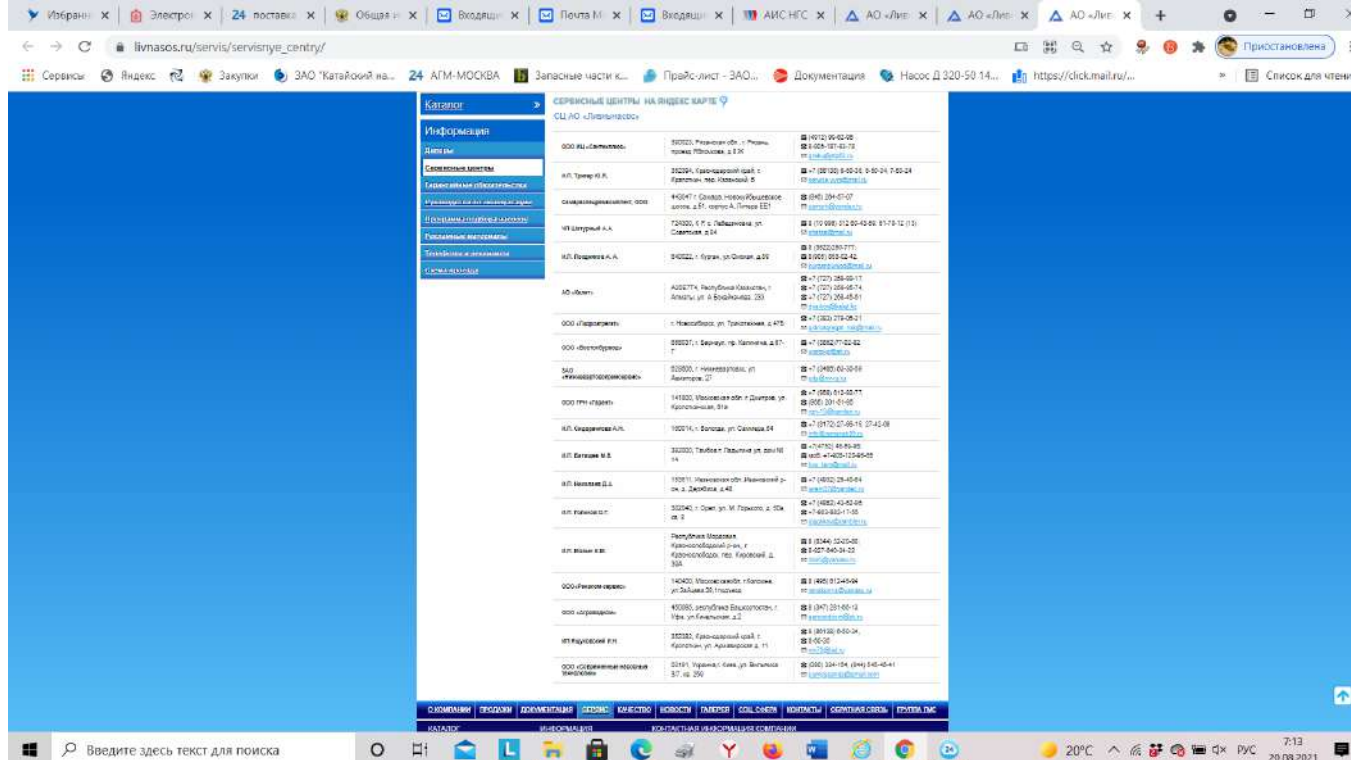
Избранн × | Электро × | 24 поставк × | Общая × | Входящ × | Почта М × | Входящ × | АИС НГС × | АО «Лив × | АО «Лив × | АО «Лив × | +

livnasos.ru/servis/servisnye_centry/

Приостановлена

Сервисы | Яндекс | Закупки | ЗАО "Катайский на... | 24 АГМ-МОСКВА | Запасные части к... | Прайс-лист - ЗАО... | Документация | Насос Д 320-50 14... | https://click.mail.ru/... | Список для чтения

Каталог
Информация
Дилеры
Сервисные центры
Гарантийные обязательства
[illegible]
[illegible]
Рекламные материалы
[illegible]
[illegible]

СЕРВИСНЫЕ ЦЕНТРЫ НА ЯНДЕКС КАРТЕ
СЦ АО «Ливнынасос»

| | | |
|---|---|---|
| ООО НЦ «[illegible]» | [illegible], Рязанская обл., г. Рязань, проезд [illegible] | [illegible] |
| ИП Тупчер Ю.Я. | 352394, Краснодарский край, г. Кропоткин, пер. Казачий, 6 | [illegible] |
| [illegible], ООО | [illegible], Самара, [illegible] | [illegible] |
| ИП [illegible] А.А. | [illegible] | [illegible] |
| ИП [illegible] А.А. | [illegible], г. Курган, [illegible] | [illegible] |
| АО «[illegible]» | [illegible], Республика Казахстан, г. Алматы, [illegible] | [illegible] |
| ООО «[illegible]» | г. Новосибирск, ул. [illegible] | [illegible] |
| ООО «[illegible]» | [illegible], г. Барнаул, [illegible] | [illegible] |
| ЗАО «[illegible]» | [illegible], г. Нижневартовск, ул. Авиаторов, 27 | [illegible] |
| ООО ГРН «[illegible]» | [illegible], Московская обл., г. Дмитров, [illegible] | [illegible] |
| ИП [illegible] А.Н. | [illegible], г. Вологда, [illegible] | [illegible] |
| ИП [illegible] | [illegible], Тамбов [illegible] | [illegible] |
| ИП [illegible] | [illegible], Ивановская обл. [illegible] | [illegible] |
| ИП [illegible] | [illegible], г. Орел, ул. М. Горького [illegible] | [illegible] |
| ИП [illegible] | Республика Мордовия, Краснослободский р-н, г. Краснослободск, пер. Кировский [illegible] | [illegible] |
| ООО «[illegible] сервис» | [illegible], Московская обл, г. Королев, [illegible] | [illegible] |
| ООО «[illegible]» | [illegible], республика Башкортостан, г. Уфа, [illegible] | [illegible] |
| ИП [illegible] | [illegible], Краснодарский край, г. Кропоткин, ул. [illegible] | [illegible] |
| ООО «Современные насосные технологии» | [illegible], Украина, г. Киев, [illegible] | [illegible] |

О КОМПАНИИ | ПРОДАЖИ | ДОКУМЕНТАЦИЯ | СЕРВИС | КАЧЕСТВО | НОВОСТИ | ГАЛЕРЕЯ | СОЦ. СФЕРА | КОНТАКТЫ | ОБРАТНАЯ СВЯЗЬ | ГРУППА ГМС
КАТАЛОГ | ИНФОРМАЦИЯ | КОНТАКТНАЯ ИНФОРМАЦИЯ КОМПАНИИ

Введите здесь текст для поиска
20°C РУС 7:13 20.08.2021